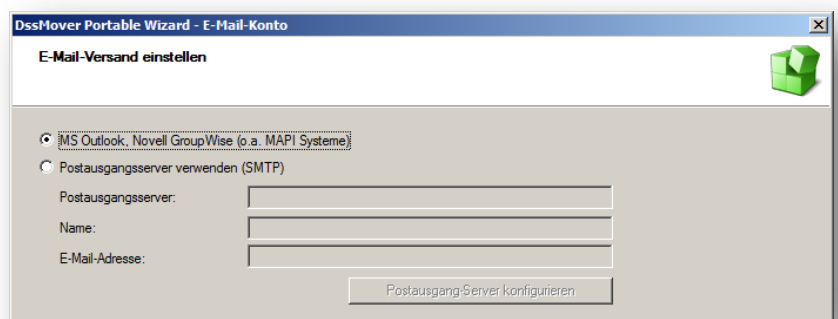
DssMover Portable Wizard - E-Mail-Konto

E-Mail-Versand einstellen

MS Outlook, Novell GroupWise (o.a. MAPI Systeme)

Postausgangsserver verwenden (SMTP)

Postausgangsserver:

Name:

E-Mail-Adresse:

Postausgang-Server konfigurieren